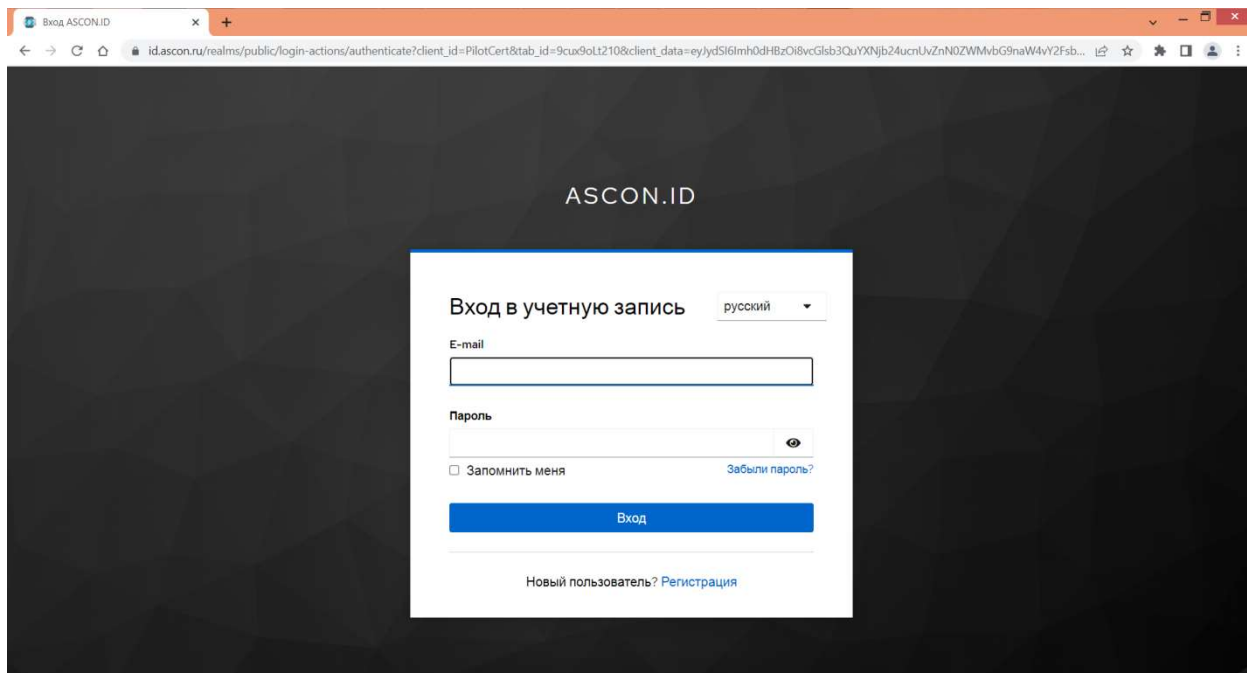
Вход ASCON.ID

id.ascon.ru/realms/public/login-actions/authenticate?client_id=PilotCert&tab_id=9cux9oLt210&client_data=eyJydSI6Imh0dHBzOi8vcGlsb3QuYXNjb24ucnUvZnN0ZWMvbG9naW4vY2Fsb...

ASCON.ID

Вход в учетную запись

русский

E-mail

Пароль

Запомнить меня

Забыли пароль?

Вход

Новый пользователь? Регистрация